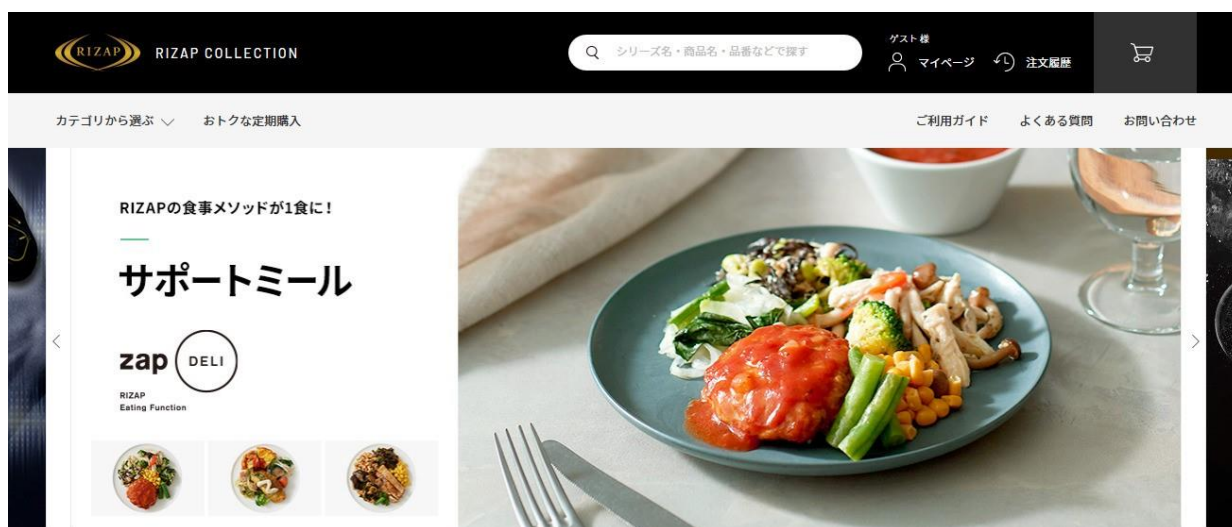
RIZAP RIZAP COLLECTION

シリーズ名・商品名・品番などで探す

ゲスト様
マイページ 注文履歴

カテゴリから選ぶ おトクな定期購入

ご利用ガイド よくある質問 お問い合わせ

RIZAPの食事メソッドが1食に！

サポートミール

zap DELI
RIZAP
Eating Function